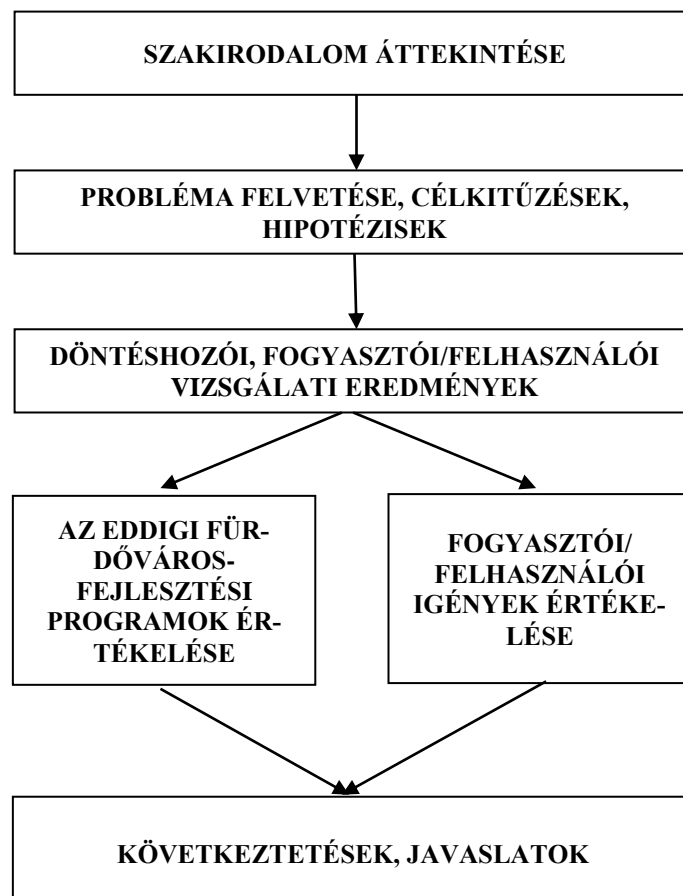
SZAKIRODALOM ÁTTEKINTÉSE

PROBLÉMA FELVETÉSE, CÉLKITŰZÉSEK, HIPOTÉZISEK

DÖNTÉSHOZÓI, FOGYASZTÓI/FELHASZNÁLÓI VIZSGÁLATI EREDMÉNYEK

AZ EDDIGI FÜRDŐVÁROS-FEJLESZTÉSI PROGRAMOK ÉRTÉKELÉSE

FOGYASZTÓI/ FELHASZNÁLÓI IGÉNYEK ÉRTÉKELÉSE

KÖVETKEZTETÉSEK, JAVASLATOK